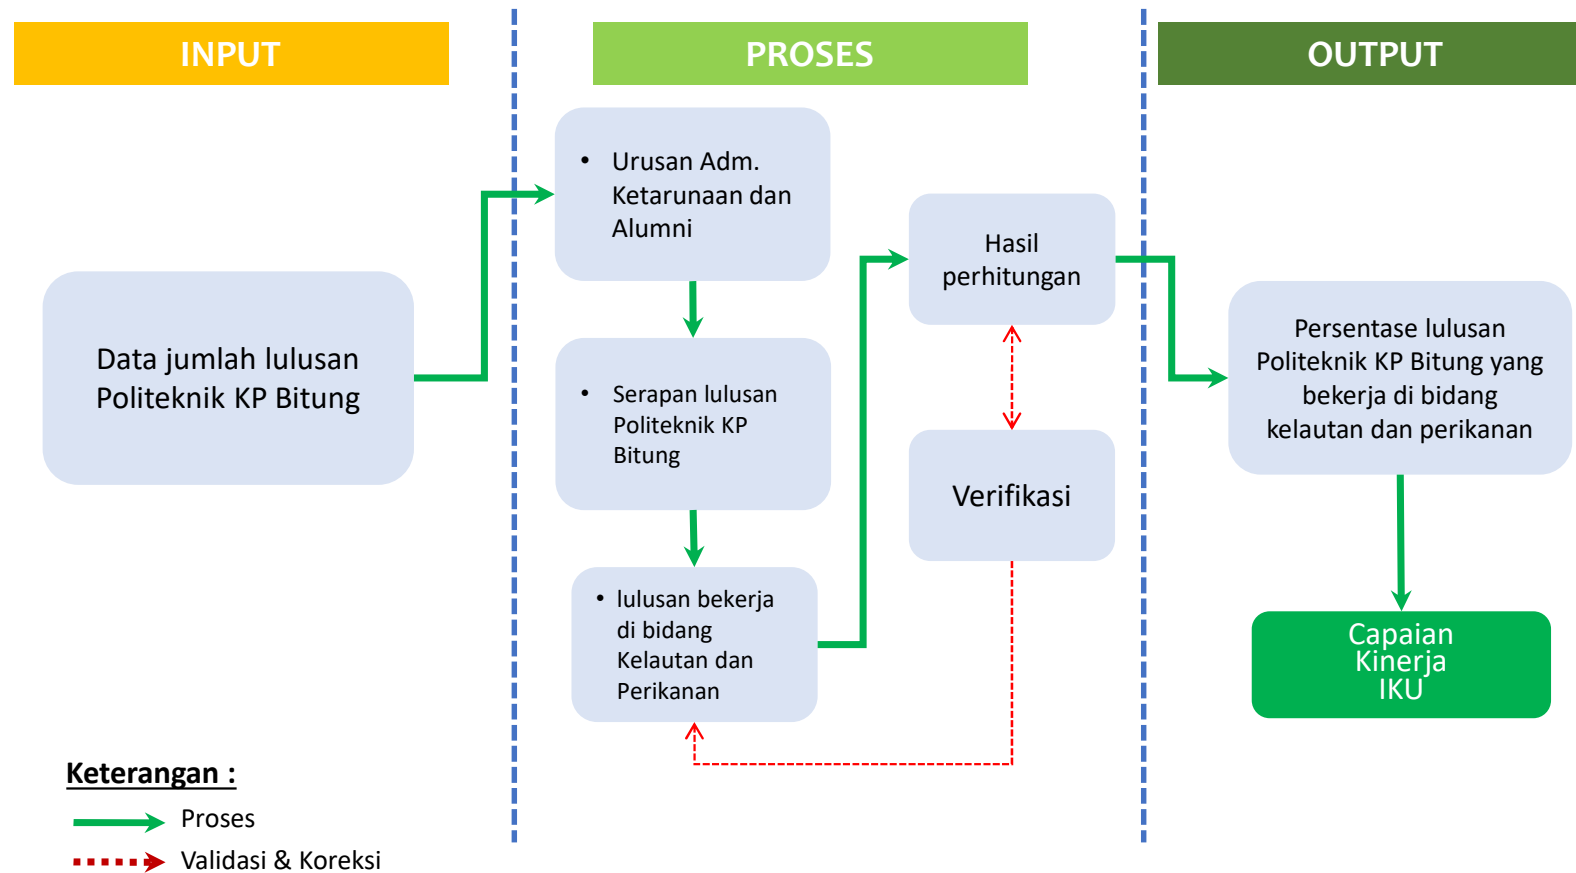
INPUT

PROSES

OUTPUT

Data jumlah lulusan Politeknik KP Bitung

• Urusan Adm. Ketarunaan dan Alumni

• Serapan lulusan Politeknik KP Bitung

• lulusan bekerja di bidang Kelautan dan Perikanan

Hasil perhitungan

Verifikasi

Persentase lulusan Politeknik KP Bitung yang bekerja di bidang kelautan dan perikanan

Capaian Kinerja IKU

Keterangan :

Proses

Validasi & Koreksi